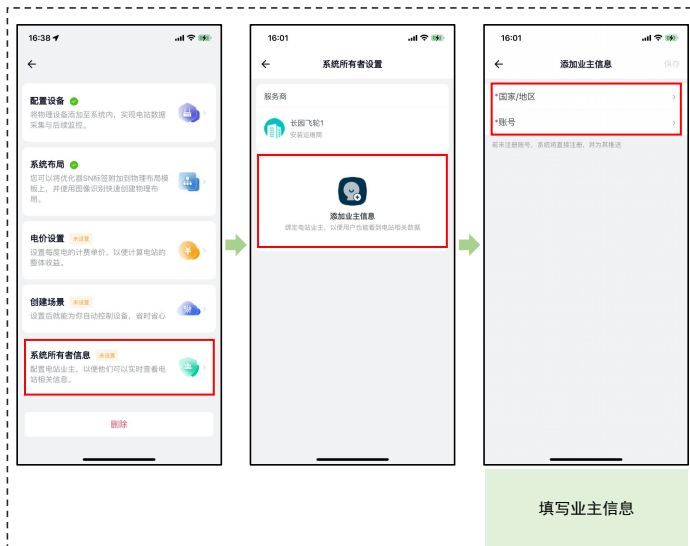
16:38

←

配置设备
将物理设备添加至系统内，实现电站数据采集与后续监控。

系统布局
您可以将优化器SN标签附加到物理布局模板上，并使用图像识别快速创建物理布局。

电价设置 未设置
设置每度电的计费单价，以便计算电站的整体收益。

创建场景 未设置
设置后就能为你自动控制设备，省时省心

系统所有者信息 未设置
配置电站业主，以便他们可以实时查看电站相关信息。

删除

16:01

←

系统所有者设置

服务商

长园飞轮1
安装运维商

添加业主信息
绑定电站业主，以便用户也能看到电站相关数据

16:01

←

添加业主信息

保存

*国家/地区

*账号

若未注册账号，系统将直接注册，并为其推送

填写业主信息